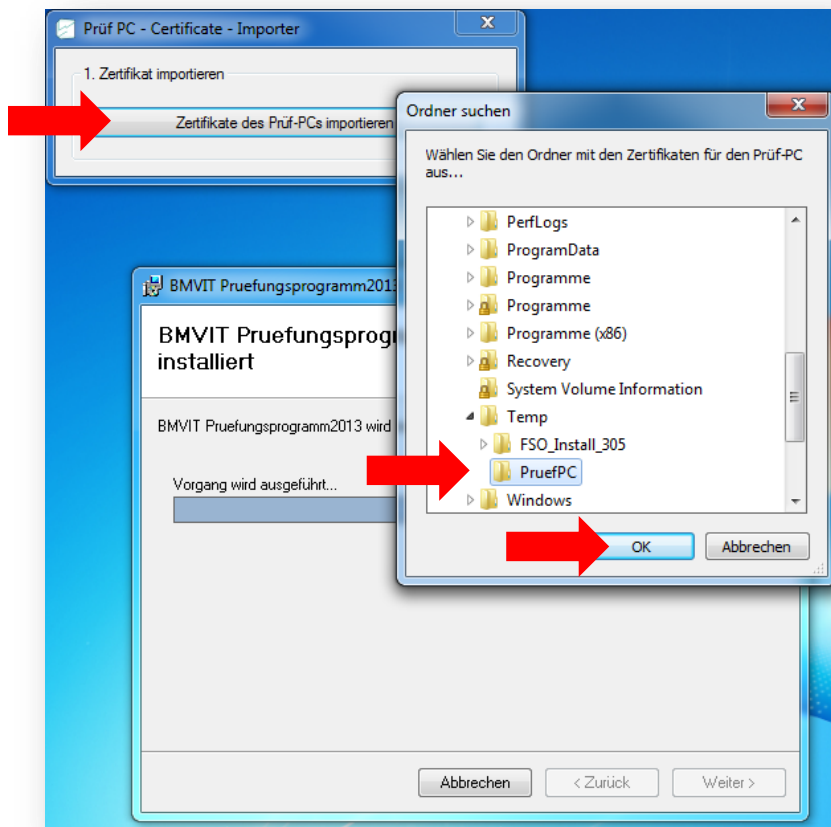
Prüf PC - Certificate - Importer

1. Zertifikat importieren

Zertifikate des Prüf-PCs importieren

Ordner suchen

Wählen Sie den Ordner mit den Zertifikaten für den Prüf-PC aus...

PerfLogs
ProgramData
Programme
Programme
Programme (x86)
Recovery
System Volume Information
Temp
FSO_Install_305
PruefPC
Windows

OK
Abbrechen

BMVIT Pruefungsprogramm2013

BMVIT Pruefungsprog
installiert

BMVIT Pruefungsprogramm2013 wird

Vorgang wird ausgeführt...

Abbrechen
< Zurück
Weiter >